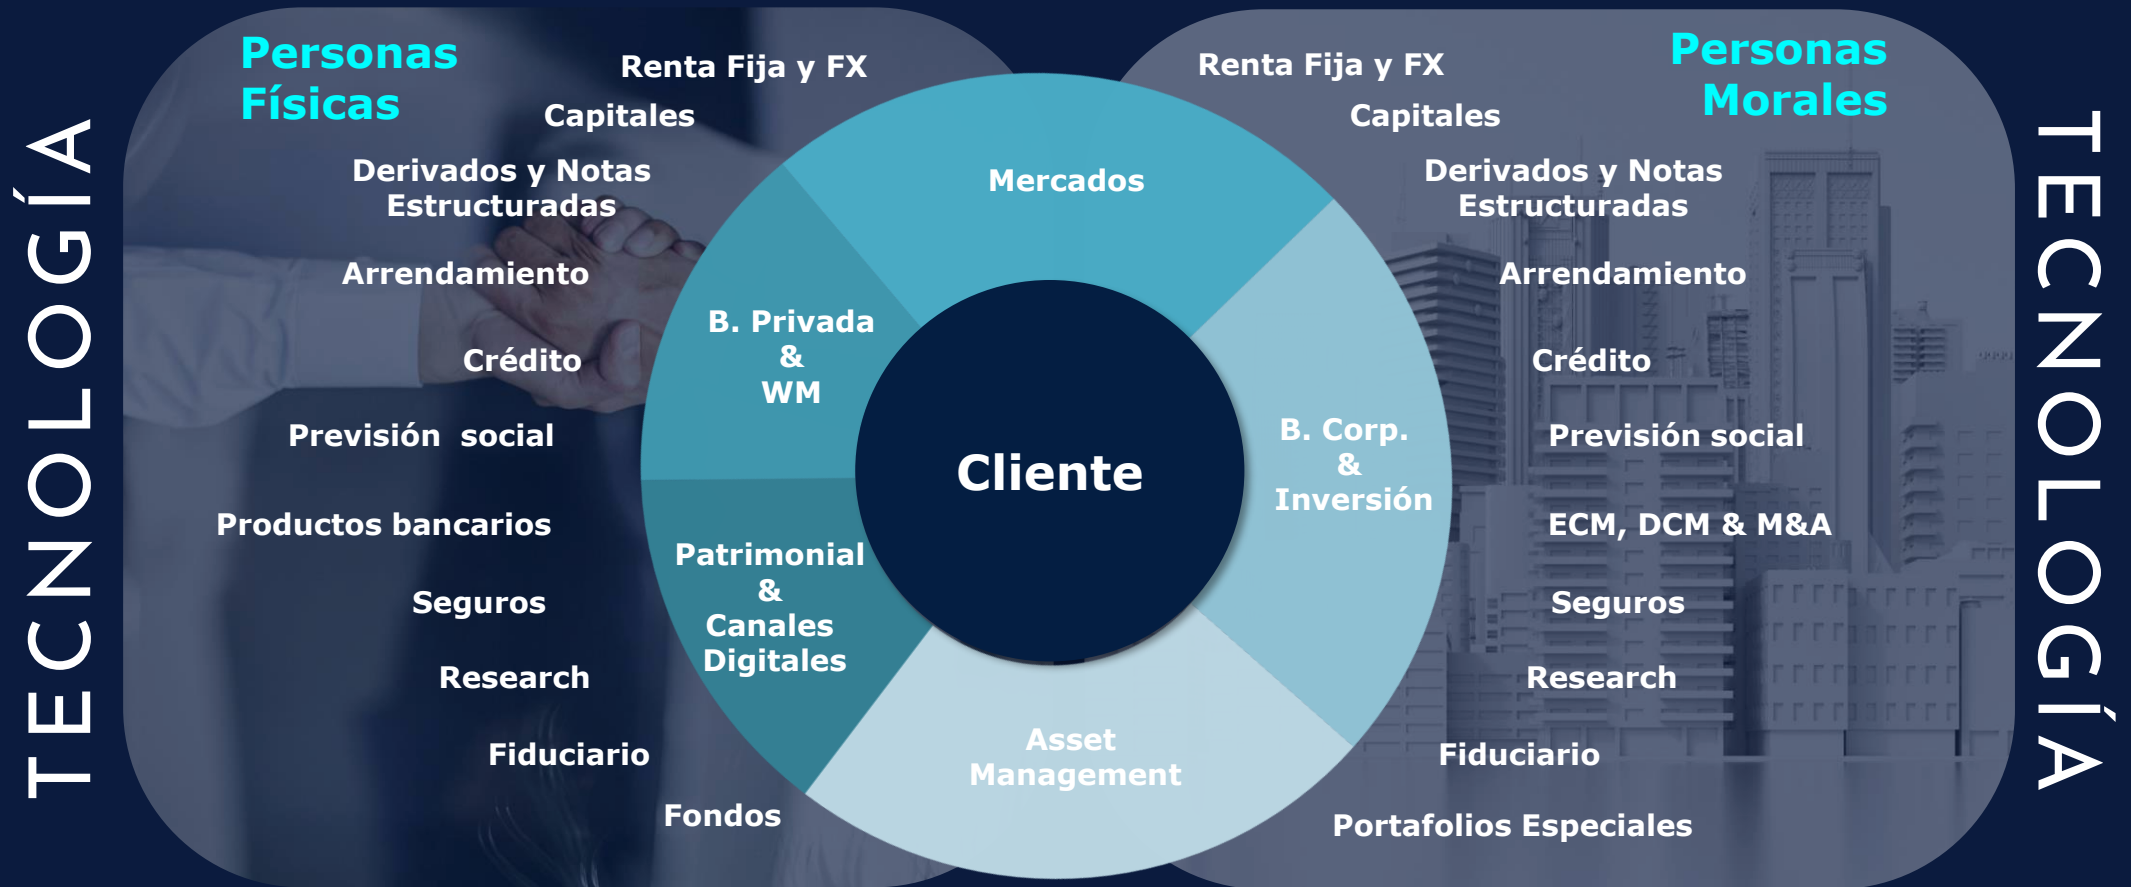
TECNOLOGÍA

Personas Físicas

Renta Fija y FX
Capitales
Derivados y Notas Estructuradas
Arrendamiento
Crédito
Previsión social
Productos bancarios
Seguros
Research
Fiduciario
Fondos

Mercados

B. Privada & WM

Cliente

B. Corp. & Inversión

Patrimonial & Canales Digitales

Asset Management

Personas Morales

Renta Fija y FX
Capitales
Derivados y Notas Estructuradas
Arrendamiento
Crédito
Previsión social
ECM, DCM & M&A
Seguros
Research
Fiduciario
Portafolios Especiales

TECNOLOGÍA